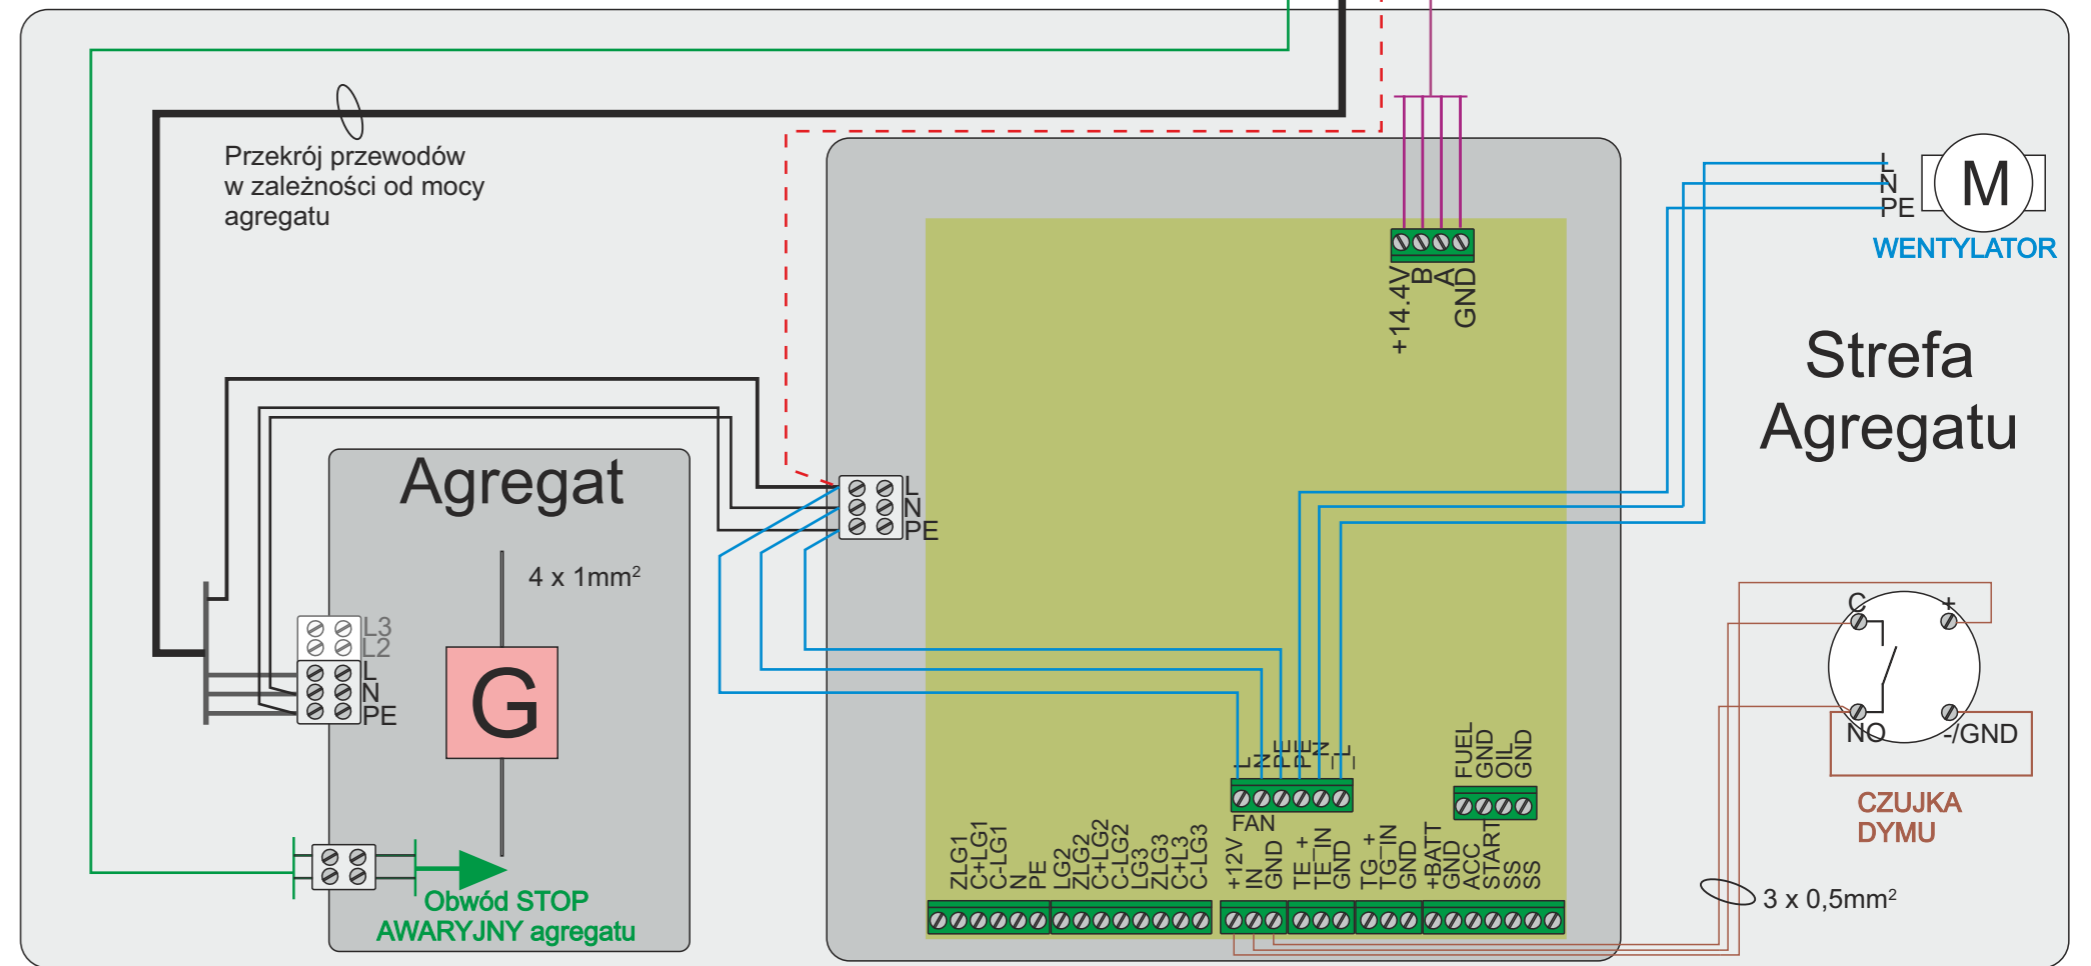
Przekrój przewodów w zależności od mocy agregatu

+14.4V
B
A
GND

L
N
PE
M
WENTYLATOR

Strefa Agregatu

Agregat

4 x 1mm$^2$

L
N
PE

L3
L2
L
N
PE

G

C
+
NO
-/GND
CZUJKA DYMU

L
N
PE
PE
N
L
FAN

FUEL
GND
OIL
GND

ZLG1
C+LG1
C-LG1
N
PE
LG2
ZLG2
C+LG2
C-LG2
LG3
ZLG3
C+L3
C-LG3
+12V
IN
GND
TE +
TE_IN
GND
TG +
TG_IN
GND
+BATT
GND
ACC
START
SS
SS

3 x 0,5mm$^2$

Obwód STOP AWARYJNY agregatu